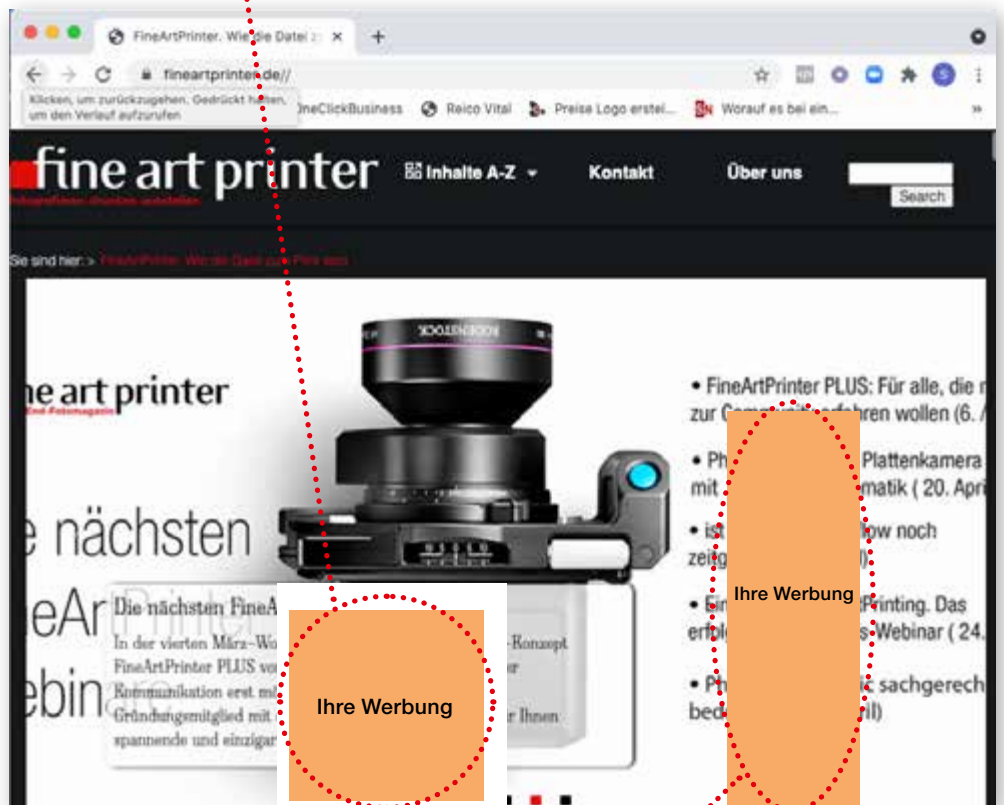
FineArtPrinter. Wie die Datei z ×

fineartprinter.de//

Klicken, um zurückzugehen. Gedrückt halten, um den Verlauf aufzurufen

OneClickBusiness Reico Vital Preise Logo erstel... Worauf es bei ein...

fine art printer

Inhalte A-Z

Kontakt

Über uns

Search

Sie sind hier: > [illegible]

RODENSTOCK

ne art printer

e nächsten

eAr

ebin

Die nächsten FineA

In der vierten März-Wo

FineArtPrinter PLUS vo

Kommunikation erst m

Gründungsmitglied mit

spannende und einziga

-Konzept

r

r Ihnen

• FineArtPrinter PLUS: Für alle, die

zur Com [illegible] fahren wollen (6.

• Ph Plattenkamera

mit matik ( 20. Apri

• is low noch

zeig l)

• Ei Printing. Das

erfo s-Webinar ( 24.

• Ph ic sachgerech

bed il)

Ihre Werbung

Ihre Werbung